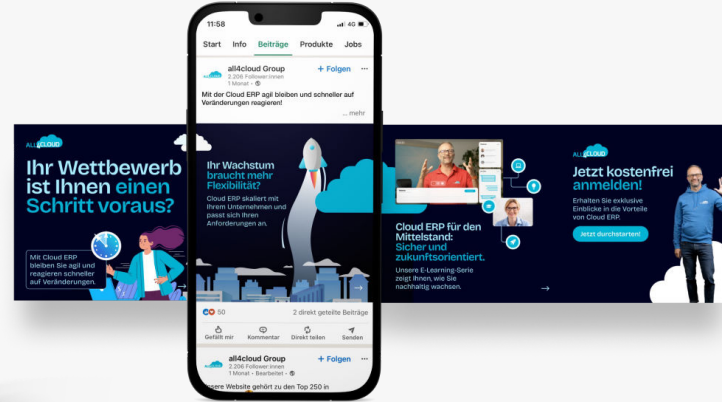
11:58

4G

Start Info Beiträge Produkte Jobs

all4cloud Group
2.209 Follower:innen
1 Monat •

+ Folgen

Mit der Cloud ERP agil bleiben und schneller auf Veränderungen reagieren!

... mehr

ALL4CLOUD

Ihr Wettbewerb ist Ihnen einen Schritt voraus?

Mit Cloud ERP bleiben Sie agil und reagieren schneller auf Veränderungen.

Ihr Wachstum braucht mehr Flexibilität?

Cloud ERP skaliert mit Ihrem Unternehmen und passt sich Ihren Anforderungen an.

Cloud ERP für den Mittelstand: Sicher und zukunftsorientiert.

Unsere E-Learning-Serie zeigt Ihnen, wie Sie nachhaltig wachsen.

ALL4CLOUD

Jetzt kostenfrei anmelden!

Erhalten Sie exklusive Einblicke in die Vorteile von Cloud ERP.

Jetzt durchstarten!

50

2 direkt geteilte Beiträge

Gefällt mir Kommentar Direkt teilen Senden

all4cloud Group
2.206 Follower:innen
1 Monat • Bearbeitet •

+ Folgen

Unsere Website gehört zu den Top 250 in